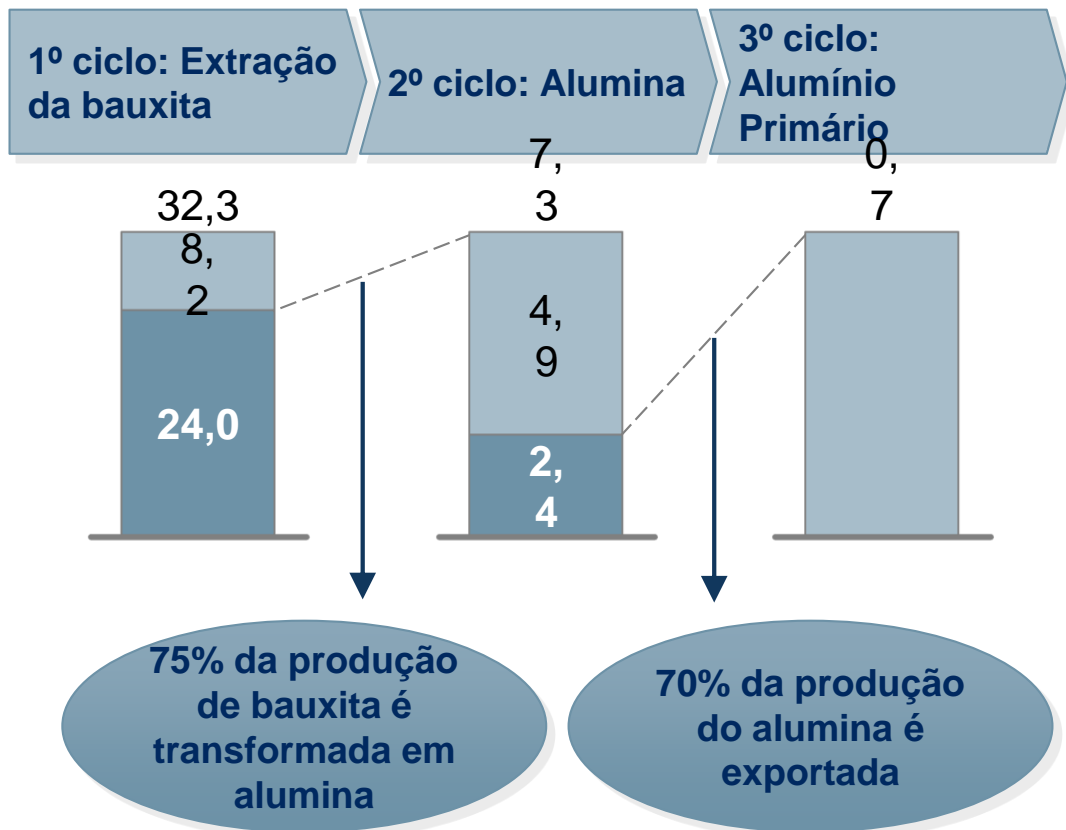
1º ciclo: Extração da bauxita

2º ciclo: Alumina

3º ciclo: Alumínio Primário

32,3

8,2

24,0

7,3

4,9

2,4

0,7

75% da produção de bauxita é transformada em alumina

70% da produção do alumina é exportada